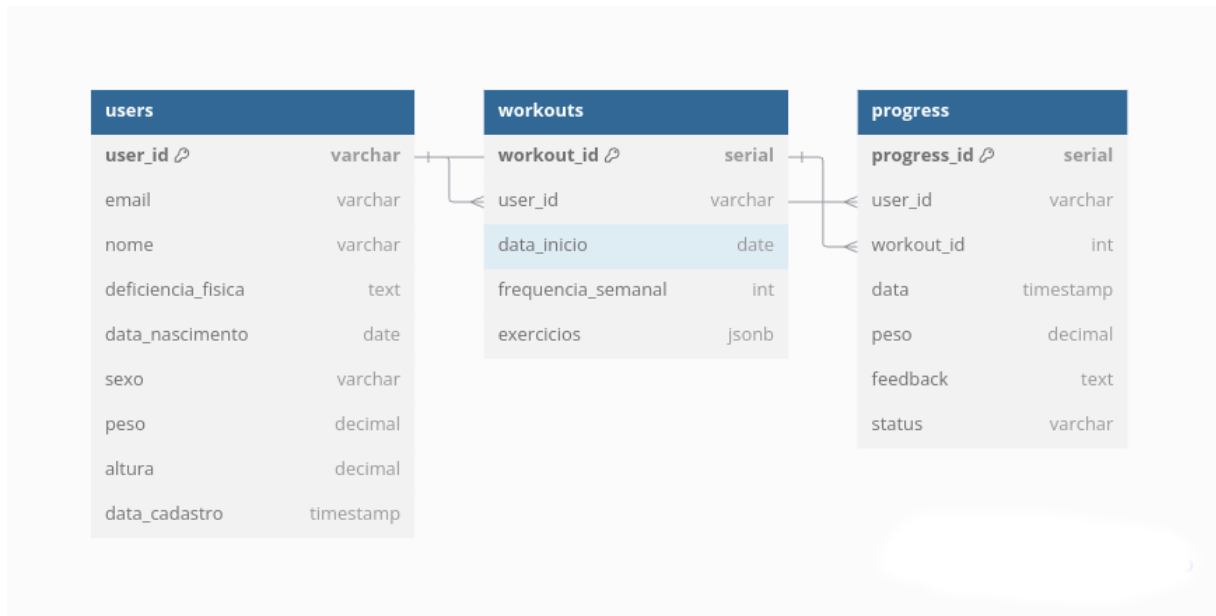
| users | |
|---|---|
| user_id | varchar |
| email | varchar |
| nome | varchar |
| deficiencia_fisica | text |
| data_nascimento | date |
| sexo | varchar |
| peso | decimal |
| altura | decimal |
| data_cadastro | timestamp |

| workouts | |
|---|---|
| workout_id | serial |
| user_id | varchar |
| data_inicio | date |
| frequencia_semanal | int |
| exercicios | jsonb |

| progress | |
|---|---|
| progress_id | serial |
| user_id | varchar |
| workout_id | int |
| data | timestamp |
| peso | decimal |
| feedback | text |
| status | varchar |